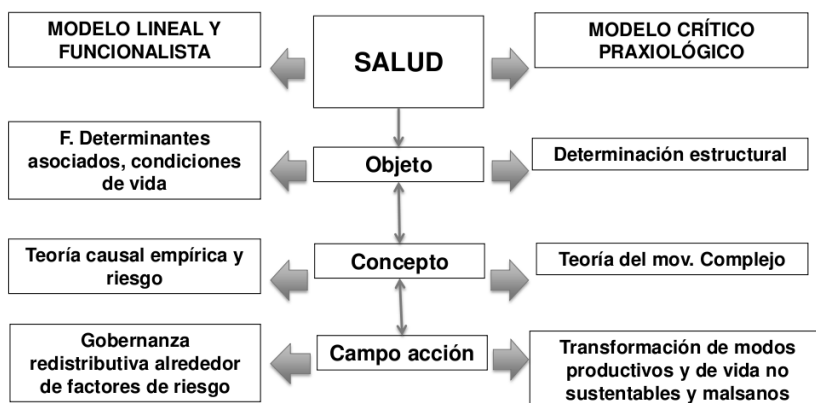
MODELO LINEAL Y FUNCIONALISTA

SALUD

MODELO CRÍTICO PRAXIOLÓGICO

F. Determinantes asociados, condiciones de vida

Objeto

Determinación estructural

Teoría causal empírica y riesgo

Concepto

Teoría del mov. Complejo

Gobernanza redistributiva alrededor de factores de riesgo

Campo acción

Transformación de modos productivos y de vida no sustentables y malsanos